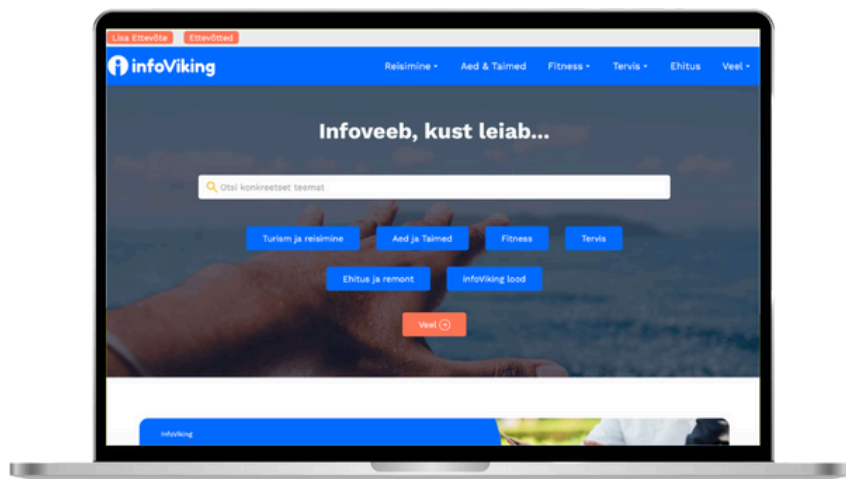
Lisa Ettevõte Ettevõtted

infoViking

Reisimine ▾ Aed & Taimed Fitness ▾ Tervis ▾ Ehitus Veel ▾

Infoveeb, kust leiab...

Otsi konkreetset teemat

Turism ja reisimine Aed ja Taimed Fitness Tervis

Ehitus ja remont infoViking lood

Veel

infoViking